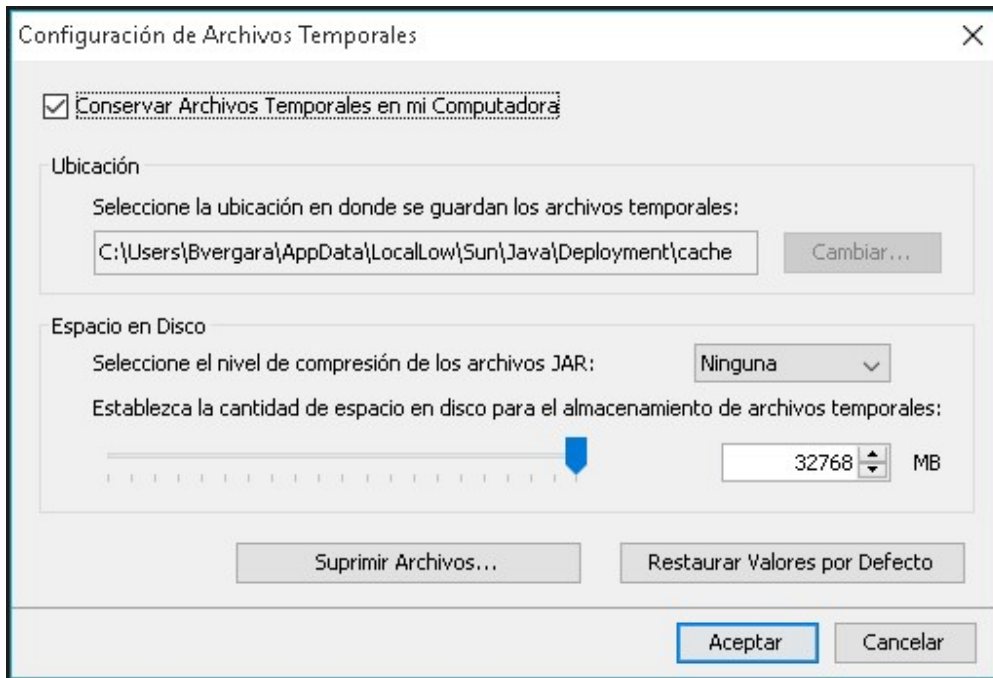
Configuración de Archivos Temporales

Conservar Archivos Temporales en mi Computadora

Ubicación

Seleccione la ubicación en donde se guardan los archivos temporales:

C:\Users\Bvergara\AppData\LocalLow\Sun\Java\Deployment\cache

Cambiar...

Espacio en Disco

Seleccione el nivel de compresión de los archivos JAR:

Ninguna

Establezca la cantidad de espacio en disco para el almacenamiento de archivos temporales:

32768

MB

Suprimir Archivos...

Restaurar Valores por Defecto

Aceptar

Cancelar